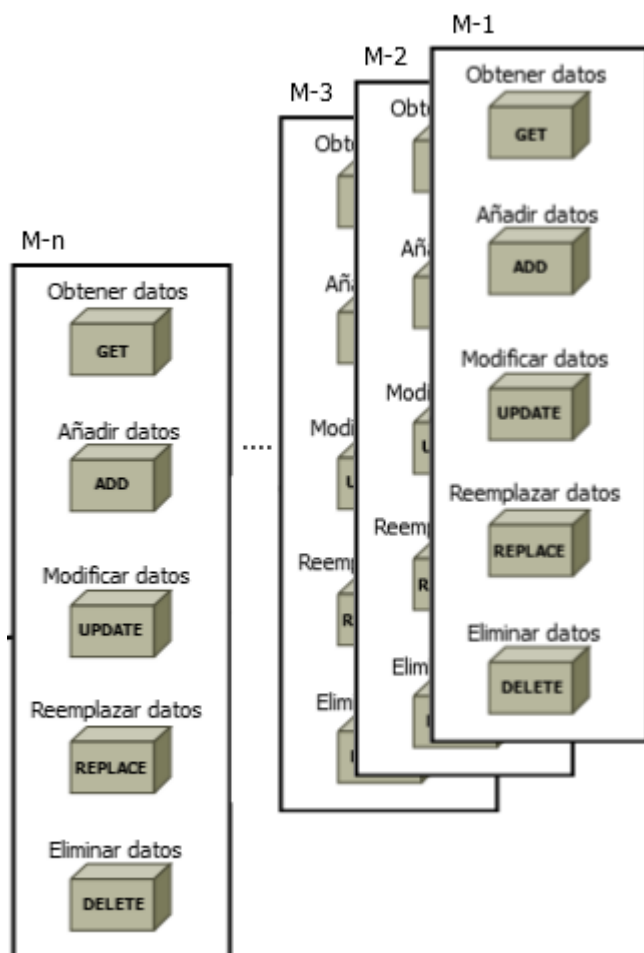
M-n

Obtener datos
GET

Añadir datos
ADD

Modificar datos
UPDATE

Reemplazar datos
REPLACE

Eliminar datos
DELETE

....

M-3

Obte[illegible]

Aña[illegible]

Modi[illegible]
U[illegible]

Reemp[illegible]
R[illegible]

Elim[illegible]

M-2

Obte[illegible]

Aña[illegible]

Modi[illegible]
U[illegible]

Reemp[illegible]
R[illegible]

Elim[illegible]

M-1

Obtener datos
GET

Añadir datos
ADD

Modificar datos
UPDATE

Reemplazar datos
REPLACE

Eliminar datos
DELETE